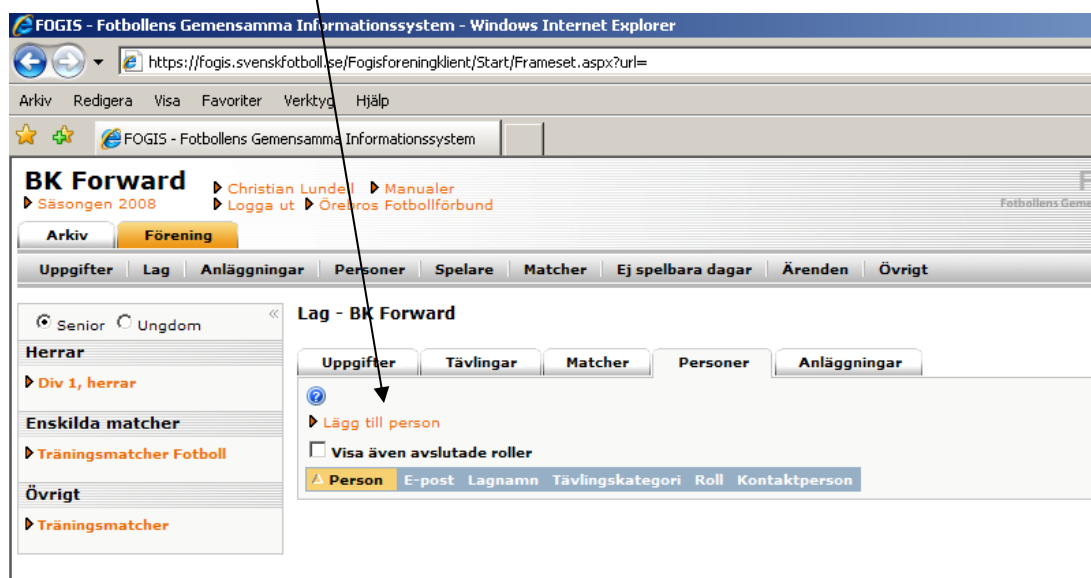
FOGIS - Fotbollens Gemensamma Informationssystem - Windows Internet Explorer

https://fogis.svenskfotboll.se/Fogisforeningklient/Start/Frameset.aspx?url=

Arkiv Redigera Visa Favoriter Verktyg Hjälp

FOGIS - Fotbollens Gemensamma Informationssystem

BK Forward
Säsongen 2008
Christian Lundell
Logga ut
Manualer
Örebros Fotbollförbund

F
Fotbollens Geme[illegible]

Arkiv Förening

Uppgifter | Lag | Anläggningar | Personer | Spelare | Matcher | Ej spelbara dagar | Ärenden | Övrigt

Senior Ungdom

Herrar
Div 1, herrar

Enskilda matcher
Träningsmatcher Fotboll

Övrigt
Träningsmatcher

Lag - BK Forward

Uppgifter Tävlingar Matcher Personer Anläggningar

Lägg till person

Visa även avslutade roller

| Person | E-post | Lagnamn | Tävlingskategori | Roll | Kontaktperson |
|---|---|---|---|---|---|